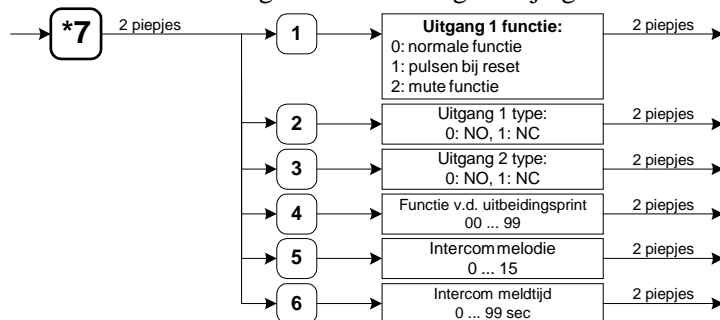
*7

2 piepjes

1

Uitgang 1 functie:
0: normale functie
1: pulsen bij reset
2: mute functie

2 piepjes

2

Uitgang 1 type:
0: NO, 1: NC

2 piepjes

3

Uitgang 2 type:
0: NO, 1: NC

2 piepjes

4

Functie v.d. uitbeidingsprint
00 ... 99

2 piepjes

5

Intercom melodie
0 ... 15

2 piepjes

6

Intercom meldtijd
0 ... 99 sec

2 piepjes